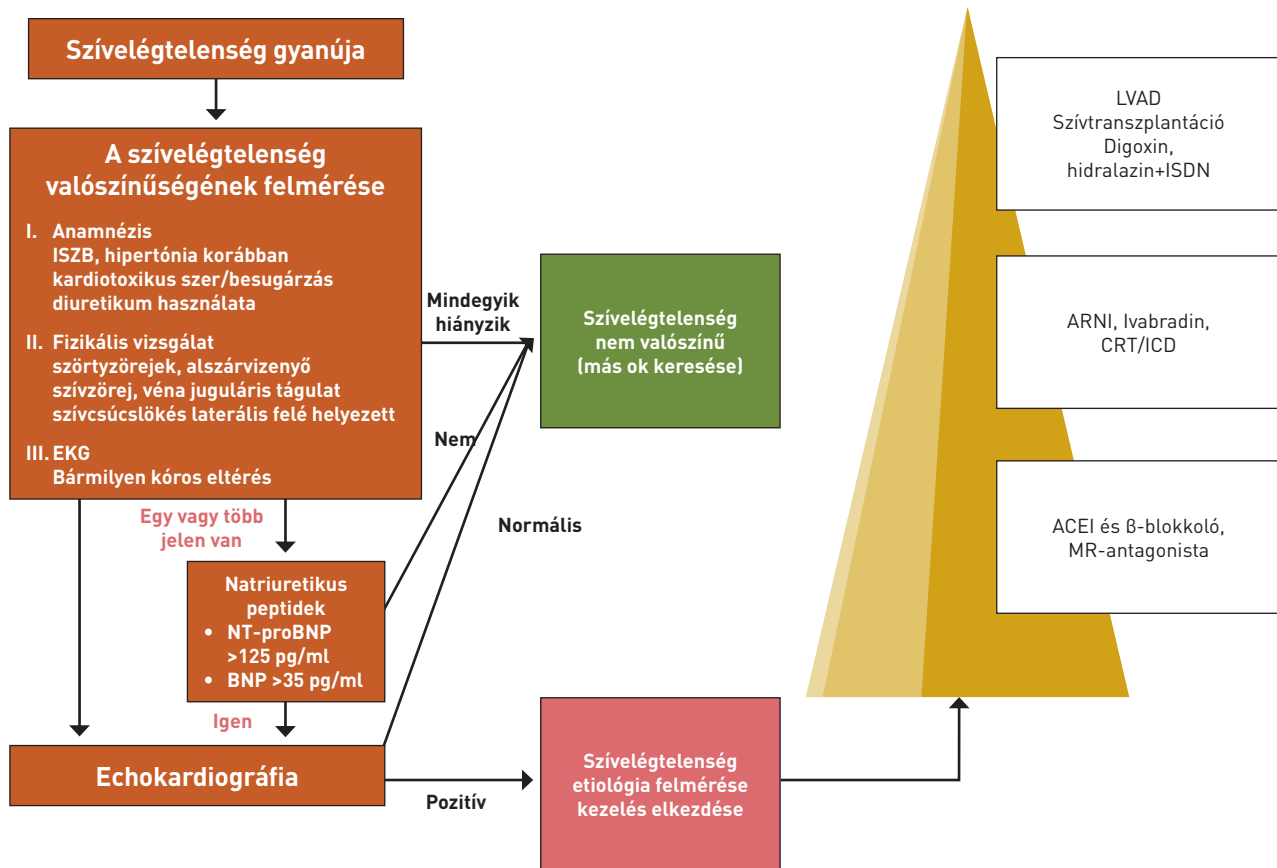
Szívelégtelenség gyanúja

A szívelégtelenség valószínűségének felmérése

I. Anamnézis
ISZB, hipertónia korábban
kardiotoxikus szer/besugárzás
diuretikum használata

II. Fizikális vizsgálat
szörtyzörejek, alszárvizenyő
szívzörej, véna juguláris tágulat
szívcsúcslökés laterális felé helyezett

III. EKG
Bármilyen kóros eltérés

Mindegyik hiányzik

Szívelégtelenség nem valószínű (más ok keresése)

Nem

Normális

Egy vagy több jelen van

Natriuretikus peptidek
• NT-proBNP >125 pg/ml
• BNP >35 pg/ml

Igen

Echokardiográfia

Pozitív

Szívelégtelenség etiológia felmérése kezelés elkezdése

LVAD
Szívtranszplantáció
Digoxin,
hidralazin+ISDN

ARNI, Ivabradin,
CRT/ICD

ACEI és β-blokkoló,
MR-antagonista